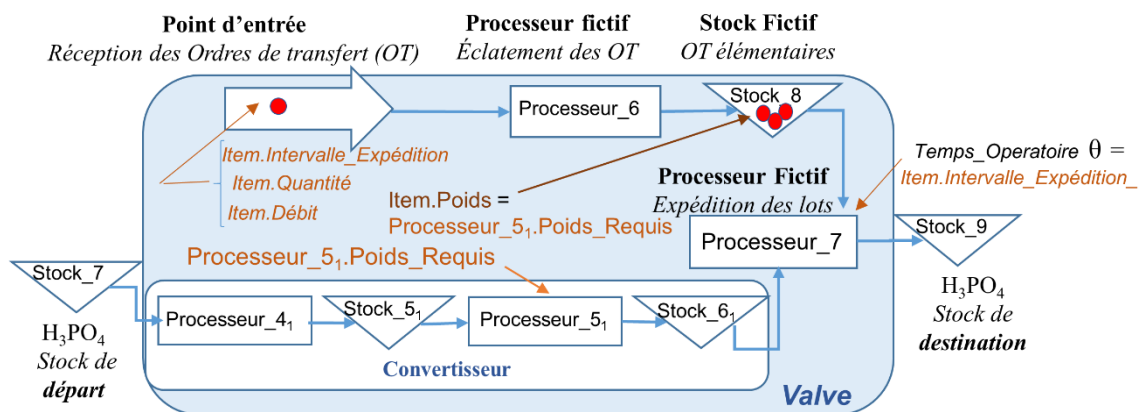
Point d'entrée
Réception des Ordres de transfert (OT)

Processeur fictif
Éclatement des OT

Stock Fictif
OT élémentaires

Processeur_6

Stock_8

Item.Intervalle_Expédition
Item.Quantité
Item.Débit

Item.Poids = Processeur_$5_1$.Poids_Requis

Temps_Operatoire $\theta$ = Item.Intervalle_Expédition_

Processeur Fictif
Expédition des lots

Processeur_7

Stock_9

$H_3PO_4$
Stock de destination

Processeur_$5_1$.Poids_Requis

Stock_7

$H_3PO_4$
Stock de départ

Processeur_$4_1$

Stock_$5_1$

Processeur_$5_1$

Stock_$6_1$

Convertisseur

Valve